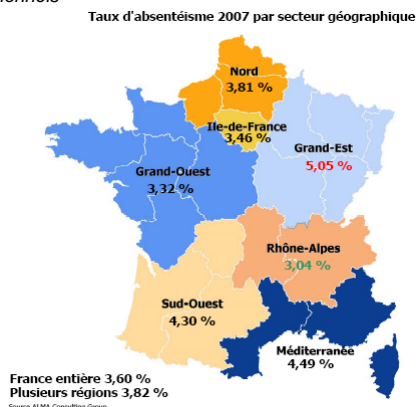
Taux d'absentéisme 2007 par secteur géographique

Nord
3,81 %

Ile-de-France
3,46 %

Grand-Ouest
3,32 %

Grand-Est
5,05 %

Rhône-Alpes
3,04 %

Sud-Ouest
4,30 %

Méditerranée
4,49 %

France entière 3,60 %
Plusieurs régions 3,82 %
Source ALMA Consulting Group